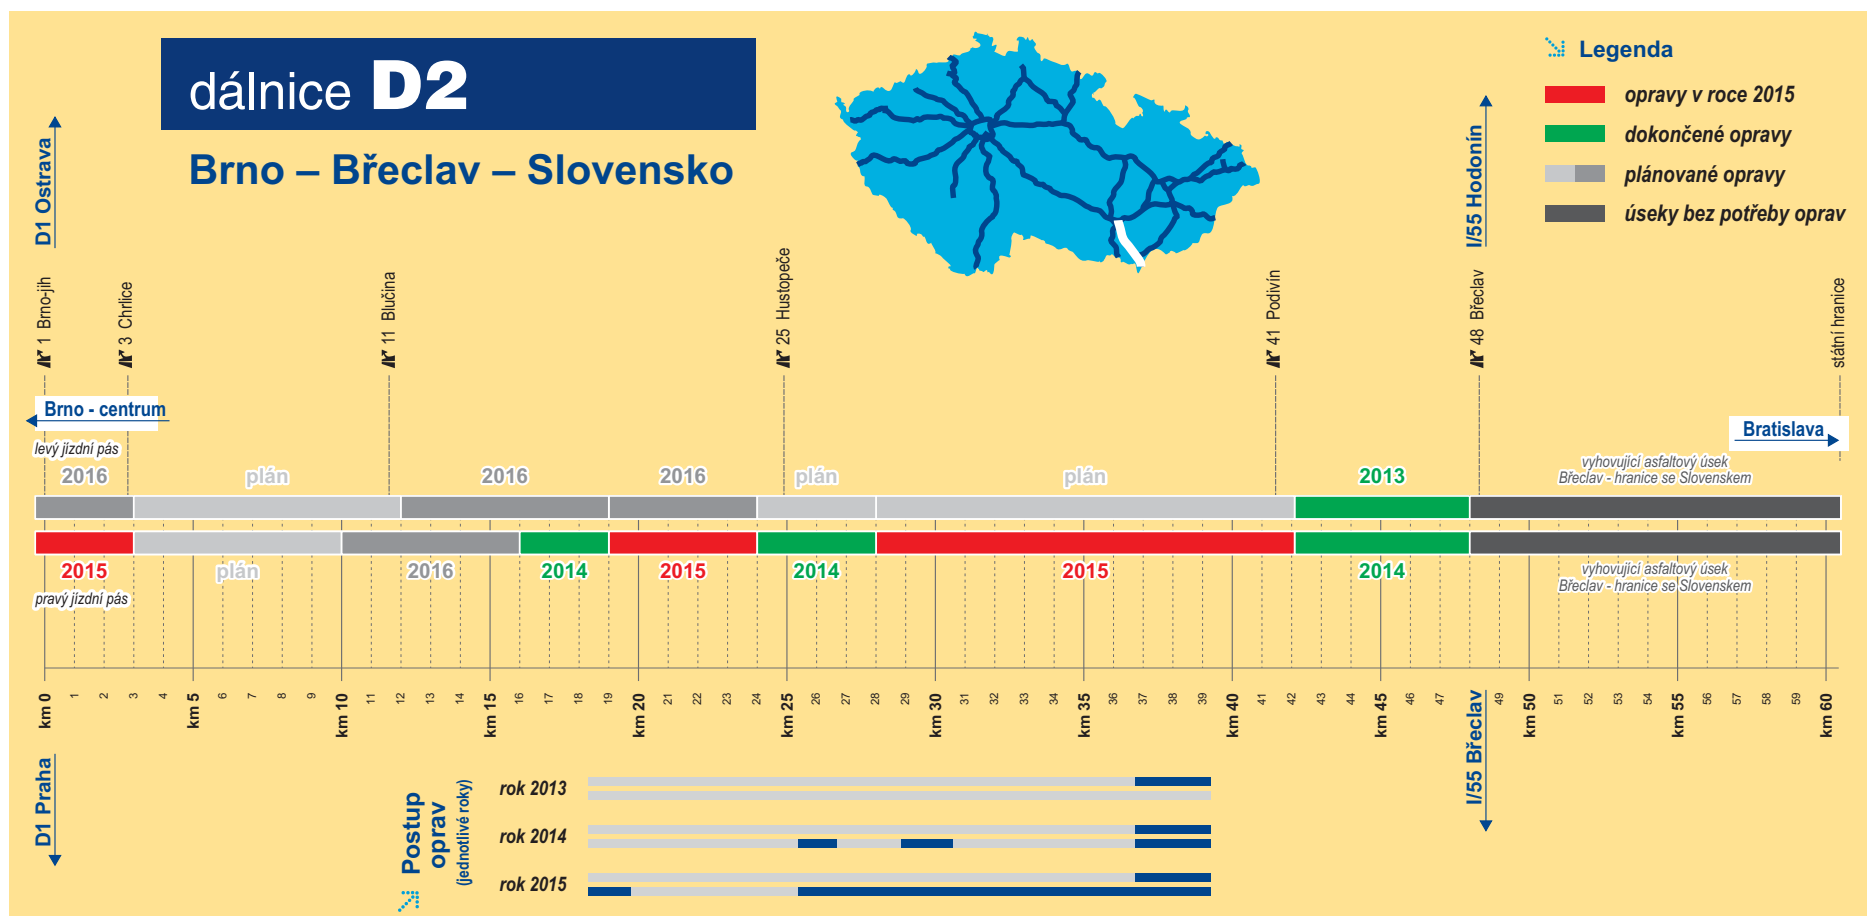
dálnice D2

Brno – Břeclav – Slovensko

Legenda
opravy v roce 2015
dokončené opravy
plánované opravy
úseky bez potřeby oprav

D1 Ostrava

I/55 Hodonín

1 Brno-jih
3 Chrlice
11 Blučina
25 Hustopeče
41 Podivín
48 Břeclav
státní hranice

Brno - centrum
Bratislava

levý jízdní pás
2016 plán 2016 2016 plán plán 2013
vyhovující asfaltový úsek Břeclav - hranice se Slovenskem

2015 plán 2016 2014 2015 2014 2015 2014
pravý jízdní pás
vyhovující asfaltový úsek Břeclav - hranice se Slovenskem

km 0 1 2 3 4 km 5 6 7 8 9 km 10 11 12 13 14 km 15 16 17 18 19 km 20 21 22 23 24 km 25 26 27 28 29 km 30 31 32 33 34 km 35 36 37 38 39 km 40 41 42 43 44 km 45 46 47 48 49 km 50 51 52 53 54 km 55 56 57 58 59 km 60

D1 Praha

I/55 Břeclav

Postup oprav (jednotlivé roky)
rok 2013
rok 2014
rok 2015